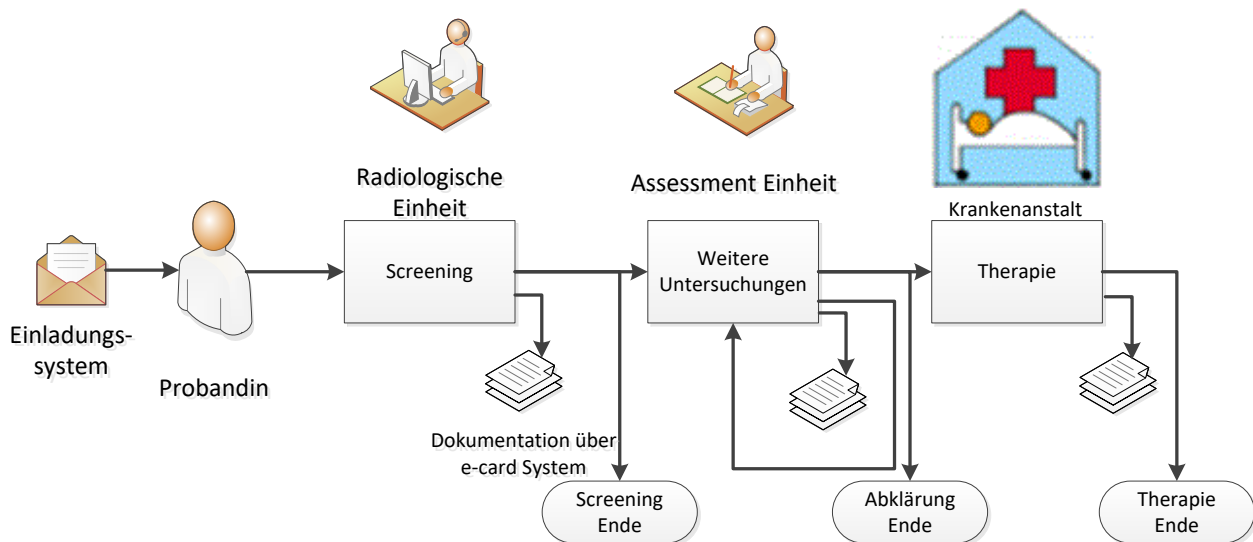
Radiologische Einheit

Assessment Einheit

Krankenanstalt

Einladungs-system

Probandin

Screening

Weitere Untersuchungen

Therapie

Dokumentation über e-card System

Screening Ende

Abklärung Ende

Therapie Ende